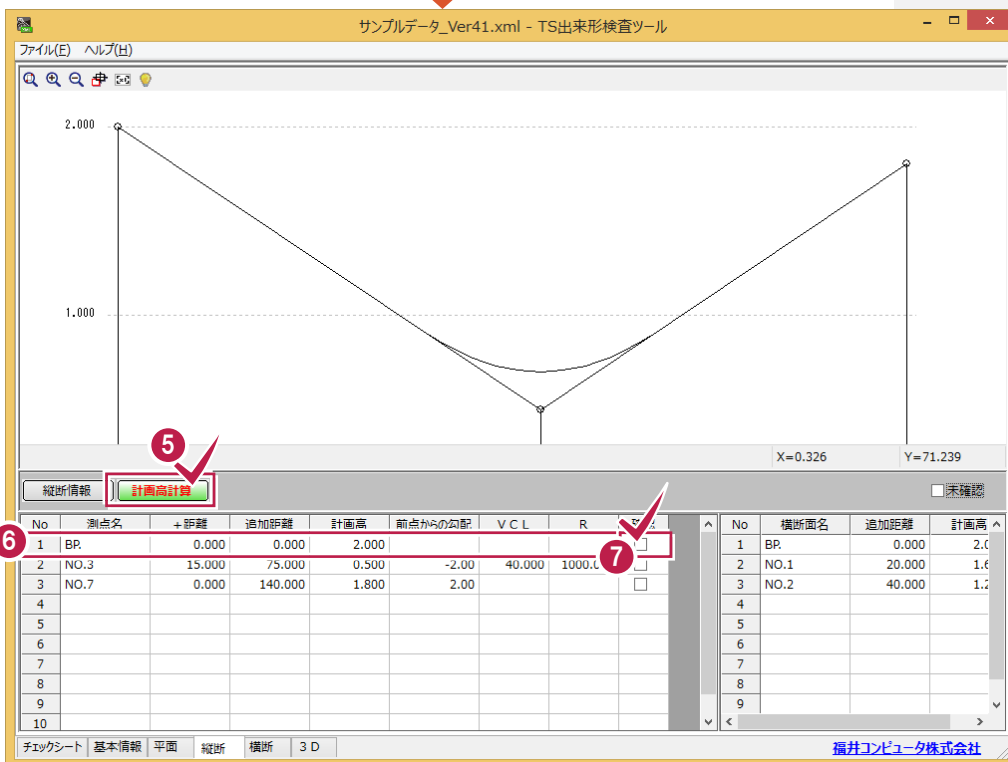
サンプルデータ_Ver41.xml - TS出来形検査ツール

ファイル(F) ヘルプ(H)

2.000

1.000

X=0.326 Y=71.239

縦断情報 計画高計算

5

□未確認

| No | 測点名 | +距離 | 追加距離 | 計画高 | 前点からの勾配 | VCL | R | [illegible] |
|---|---|---|---|---|---|---|---|---|
| 1 | BP. | 0.000 | 0.000 | 2.000 | | | | □ |
| 2 | NO.3 | 15.000 | 75.000 | 0.500 | -2.00 | 40.000 | 1000.0 | □ |
| 3 | NO.7 | 0.000 | 140.000 | 1.800 | 2.00 | | | □ |
| 4 | | | | | | | | |
| 5 | | | | | | | | |
| 6 | | | | | | | | |
| 7 | | | | | | | | |
| 8 | | | | | | | | |
| 9 | | | | | | | | |
| 10 | | | | | | | | |

6

7

| No | 横断面名 | 追加距離 | 計画高 |
|---|---|---|---|
| 1 | BP. | 0.000 | 2.0 |
| 2 | NO.1 | 20.000 | 1.6 |
| 3 | NO.2 | 40.000 | 1.2 |
| 4 | | | |
| 5 | | | |
| 6 | | | |
| 7 | | | |
| 8 | | | |
| 9 | | | |

チェックシート 基本情報 平面 縦断 横断 3D

福井コンピュータ株式会社